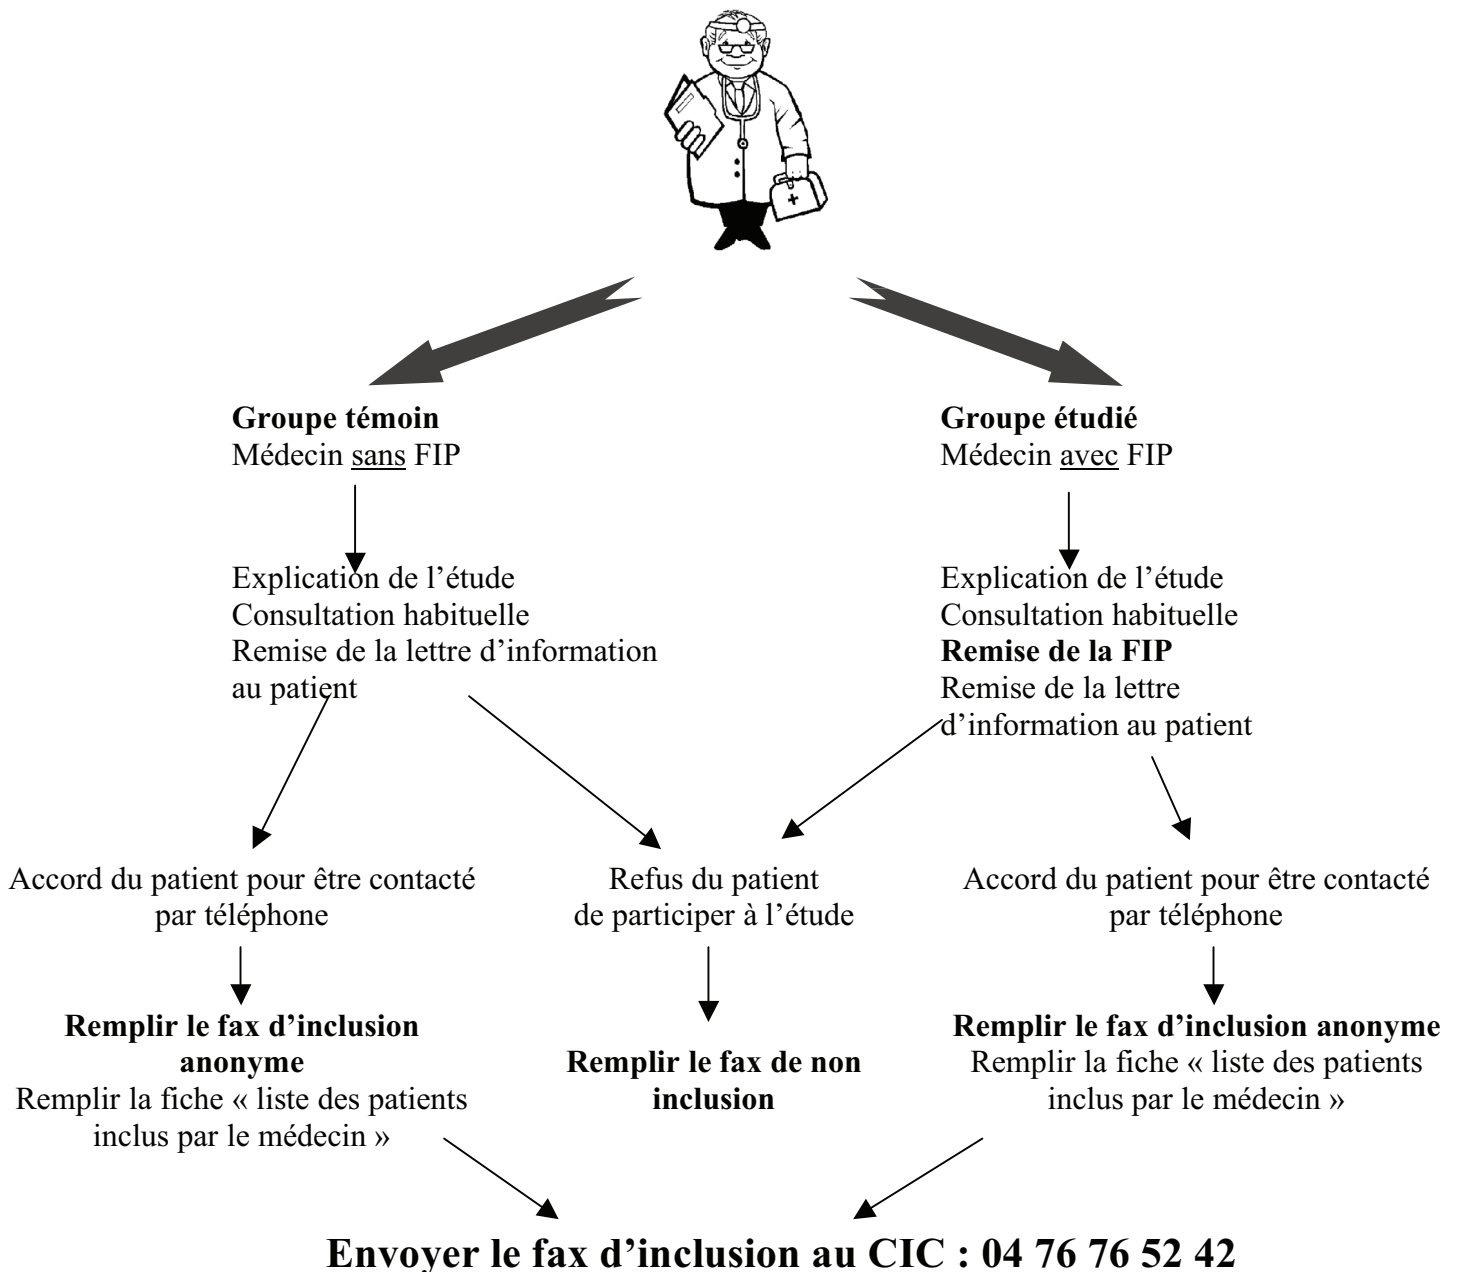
Groupe témoin
Médecin sans FIP

Explication de l'étude
Consultation habituelle
Remise de la lettre d'information au patient

Groupe étudié
Médecin avec FIP

Explication de l'étude
Consultation habituelle
Remise de la FIP
Remise de la lettre d'information au patient

Accord du patient pour être contacté par téléphone

Remplir le fax d'inclusion anonyme
Remplir la fiche « liste des patients inclus par le médecin »

Refus du patient de participer à l'étude

Remplir le fax de non inclusion

Accord du patient pour être contacté par téléphone

Remplir le fax d'inclusion anonyme
Remplir la fiche « liste des patients inclus par le médecin »

Envoyer le fax d'inclusion au CIC : 04 76 76 52 42